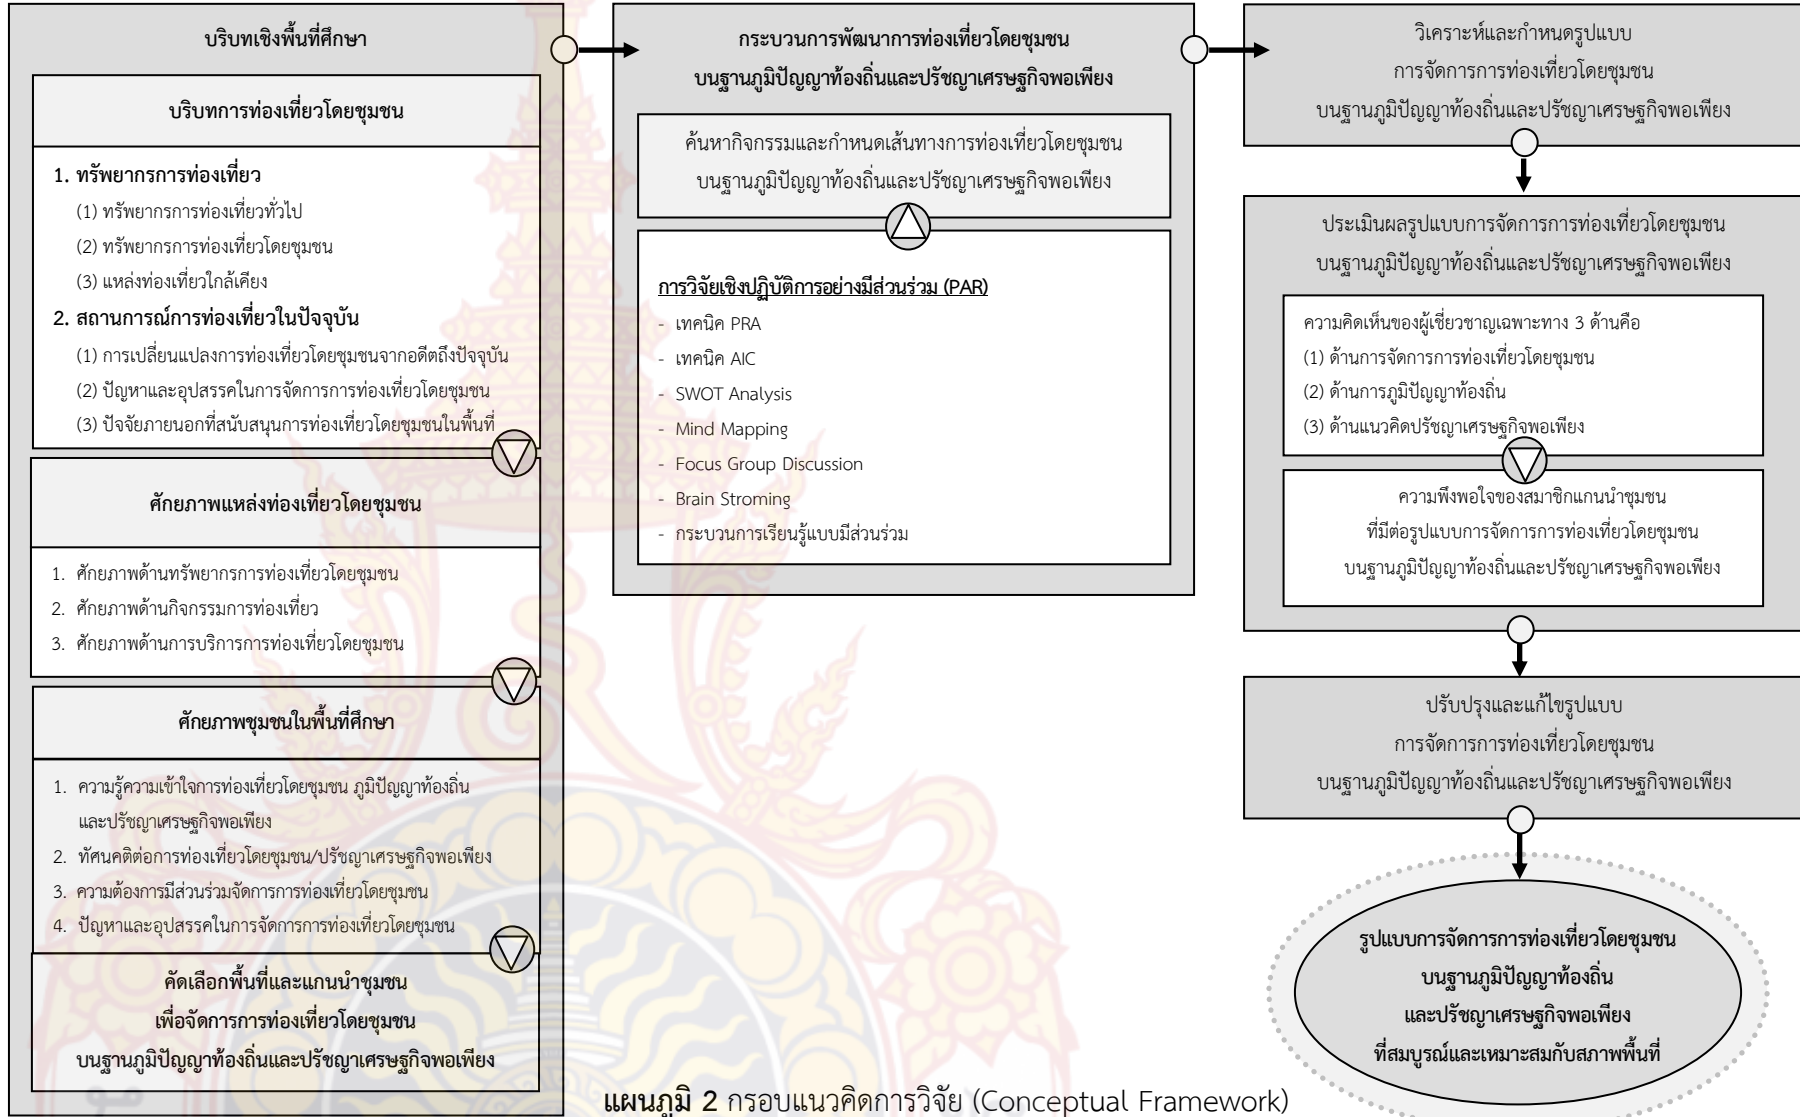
บริบทเชิงพื้นที่ศึกษา

บริบทการท่องเที่ยวโดยชุมชน

1. ทรัพยากรการท่องเที่ยว
(1) ทรัพยากรการท่องเที่ยวทั่วไป
(2) ทรัพยากรการท่องเที่ยวโดยชุมชน
(3) แหล่งท่องเที่ยวใกล้เคียง
2. สถานการณ์การท่องเที่ยวในปัจจุบัน
(1) การเปลี่ยนแปลงการท่องเที่ยวโดยชุมชนจากอดีตถึงปัจจุบัน
(2) ปัญหาและอุปสรรคในการจัดการการท่องเที่ยวโดยชุมชน
(3) ปัจจัยภายนอกที่สนับสนุนการท่องเที่ยวโดยชุมชนในพื้นที่

ศักยภาพแหล่งท่องเที่ยวโดยชุมชน

1. ศักยภาพด้านทรัพยากรการท่องเที่ยวโดยชุมชน
2. ศักยภาพด้านกิจกรรมการท่องเที่ยว
3. ศักยภาพด้านการบริการการท่องเที่ยวโดยชุมชน

ศักยภาพชุมชนในพื้นที่ศึกษา

1. ความรู้ความเข้าใจการท่องเที่ยวโดยชุมชน ภูมิปัญญาท้องถิ่น และปรัชญาเศรษฐกิจพอเพียง
2. ทัศนคติต่อการท่องเที่ยวโดยชุมชน/ปรัชญาเศรษฐกิจพอเพียง
3. ความต้องการมีส่วนร่วมจัดการการท่องเที่ยวโดยชุมชน
4. ปัญหาและอุปสรรคในการจัดการการท่องเที่ยวโดยชุมชน

คัดเลือกพื้นที่และแกนนำชุมชน
เพื่อจัดการการท่องเที่ยวโดยชุมชน
บนฐานภูมิปัญญาท้องถิ่นและปรัชญาเศรษฐกิจพอเพียง

กระบวนการพัฒนาการท่องเที่ยวโดยชุมชน
บนฐานภูมิปัญญาท้องถิ่นและปรัชญาเศรษฐกิจพอเพียง

ค้นหากิจกรรมและกำหนดเส้นทางการท่องเที่ยวโดยชุมชน
บนฐานภูมิปัญญาท้องถิ่นและปรัชญาเศรษฐกิจพอเพียง

การวิจัยเชิงปฏิบัติการอย่างมีส่วนร่วม (PAR)
- เทคนิค PRA
- เทคนิค AIC
- SWOT Analysis
- Mind Mapping
- Focus Group Discussion
- Brain Stroming
- กระบวนการเรียนรู้แบบมีส่วนร่วม

วิเคราะห์และกำหนดรูปแบบ
การจัดการการท่องเที่ยวโดยชุมชน
บนฐานภูมิปัญญาท้องถิ่นและปรัชญาเศรษฐกิจพอเพียง

ประเมินผลรูปแบบการจัดการการท่องเที่ยวโดยชุมชน
บนฐานภูมิปัญญาท้องถิ่นและปรัชญาเศรษฐกิจพอเพียง

ความคิดเห็นของผู้เชี่ยวชาญเฉพาะทาง 3 ด้านคือ
(1) ด้านการจัดการการท่องเที่ยวโดยชุมชน
(2) ด้านการภูมิปัญญาท้องถิ่น
(3) ด้านแนวคิดปรัชญาเศรษฐกิจพอเพียง

ความพึงพอใจของสมาชิกแกนนำชุมชน
ที่มีต่อรูปแบบการจัดการการท่องเที่ยวโดยชุมชน
บนฐานภูมิปัญญาท้องถิ่นและปรัชญาเศรษฐกิจพอเพียง

ปรับปรุงและแก้ไขรูปแบบ
การจัดการการท่องเที่ยวโดยชุมชน
บนฐานภูมิปัญญาท้องถิ่นและปรัชญาเศรษฐกิจพอเพียง

รูปแบบการจัดการการท่องเที่ยวโดยชุมชน
บนฐานภูมิปัญญาท้องถิ่น
และปรัชญาเศรษฐกิจพอเพียง
ที่สมบูรณ์และเหมาะสมกับสภาพพื้นที่

แผนภูมิ 2 กรอบแนวคิดการวิจัย (Conceptual Framework)